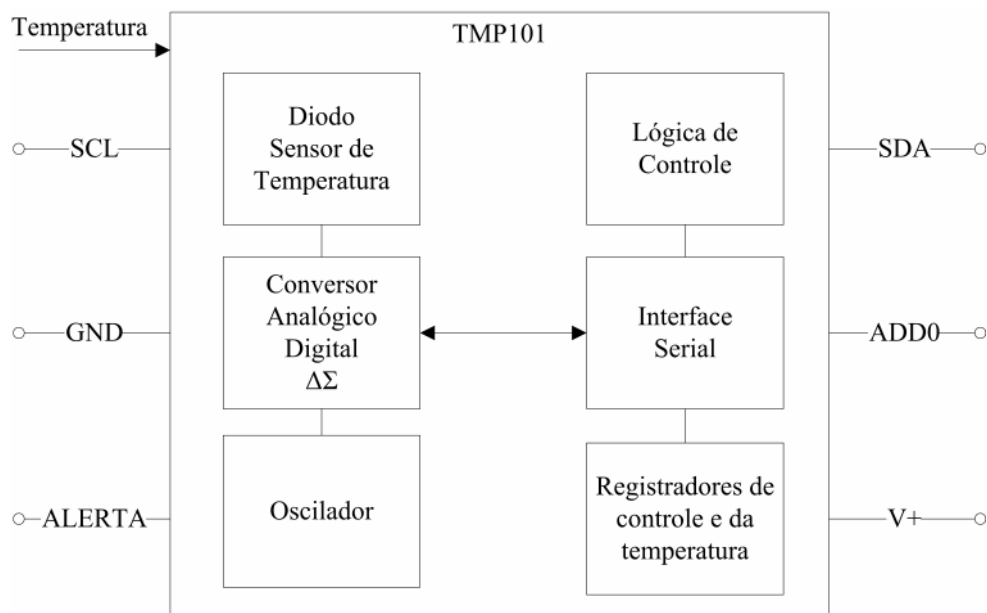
Temperatura

TMP101

SCL

GND

ALERTA

Diodo Sensor de Temperatura

Conversor Analógico Digital $\Delta\Sigma$

Oscilador

Lógica de Controle

Interface Serial

Registradores de controle e da temperatura

SDA

ADD0

V+